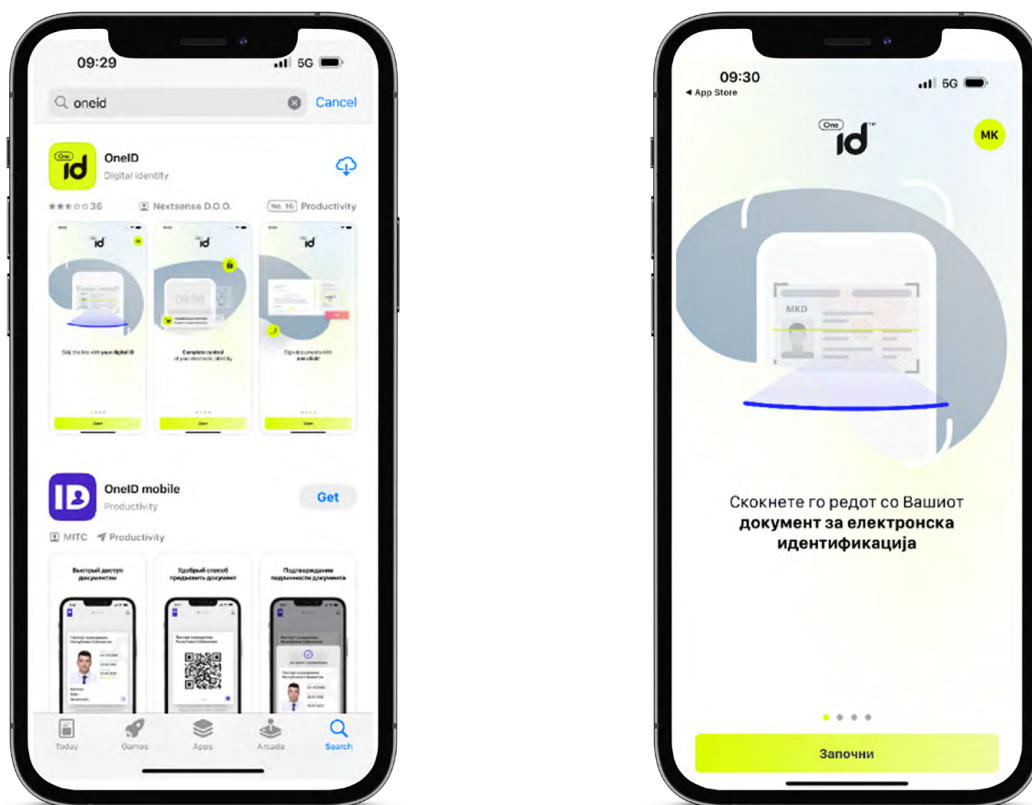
09:29
5G

oneid
Cancel

One id
OneID
Digital identity
36
Nextsense D.O.O.
No. 16 Productivity

Skip the line with your digital ID
Complete control of your electronic identity
Sign documents with one click!

OneID mobile
Productivity
Get
MITC
Productivity

Быстрый доступ документам
Удобный способ предъявить документ
Подтверждение подлинности документа

Today
Games
Apps
Arcade
Search

09:30
App Store
5G

One id
MK

MKD

Скокнете го редот со Вашиот документ за електронска идентификација

Започни